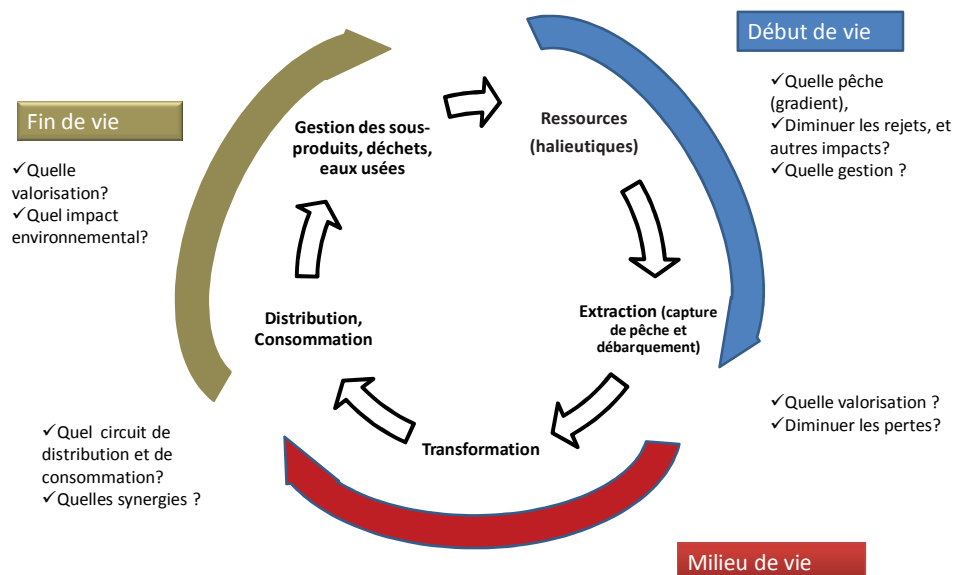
Début de vie

✓Quelle pêche (gradient),
✓Diminuer les rejets, et autres impacts?
✓Quelle gestion ?

Fin de vie

✓Quelle valorisation?
✓Quel impact environnemental?

Gestion des sous-produits, déchets, eaux usées

Ressources (halieutiques)

Extraction (capture de pêche et débarquement)

Transformation

Distribution, Consommation

✓Quelle valorisation ?
✓Diminuer les pertes?

✓Quel circuit de distribution et de consommation?
✓Quelles synergies ?

Milieu de vie